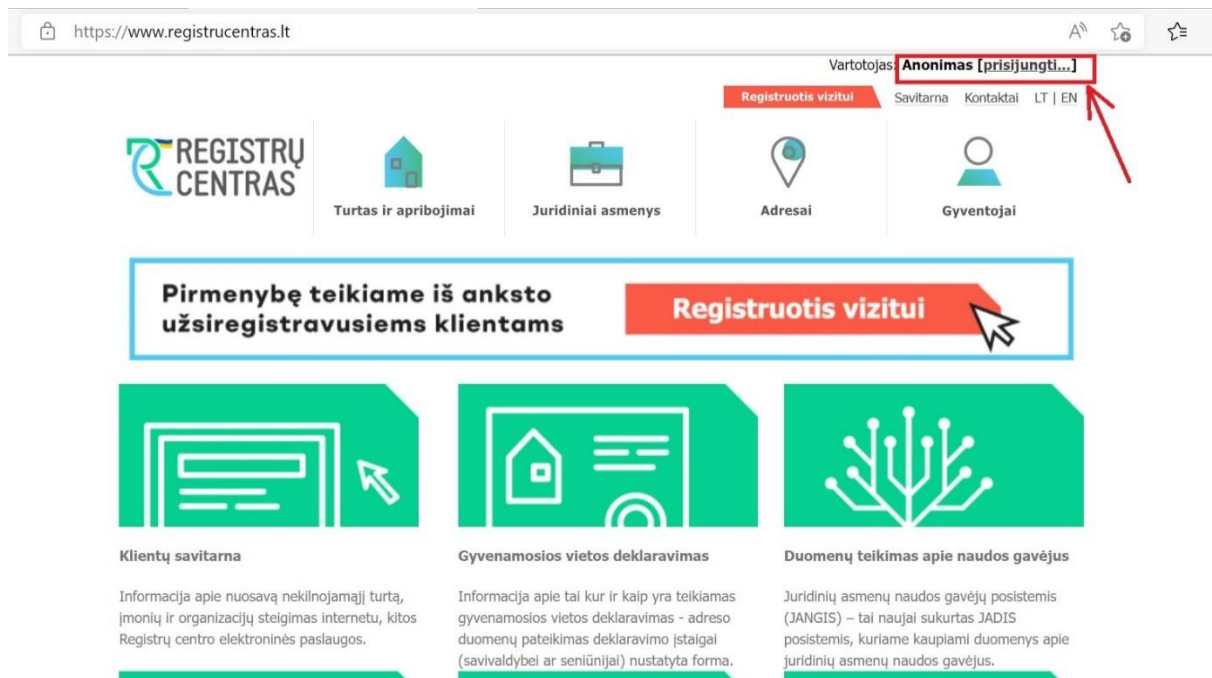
https://www.registrucentras.lt

Vartotojas: Anonimas [prisijungti...]

Registruotis vizitui Savitarna Kontaktai LT | EN

REGISTRŲ CENTRAS

Turtas ir apribojimai

Juridiniai asmenys

Adresai

Gyventojai

Pirmenybę teikiame iš anksto užsiregistravusiems klientams

Registruotis vizitui

Klientų savitarna

Informacija apie nuosavą nekilnojamąjį turtą, įmonių ir organizacijų steigimas internetu, kitos Registrų centro elektroninės paslaugos.

Gyvenamosios vietos deklaravimas

Informacija apie tai kur ir kaip yra teikiamas gyvenamosios vietos deklaravimas - adreso duomenų pateikimas deklaravimo įstaigai (savivaldybei ar seniūnijai) nustatyta forma.

Duomenų teikimas apie naudos gavėjus

Juridinių asmenų naudos gavėjų posistemis (JANGIS) – tai naujai sukurtas JADIS posistemis, kuriame kaupiami duomenys apie juridinių asmenų naudos gavėjus.